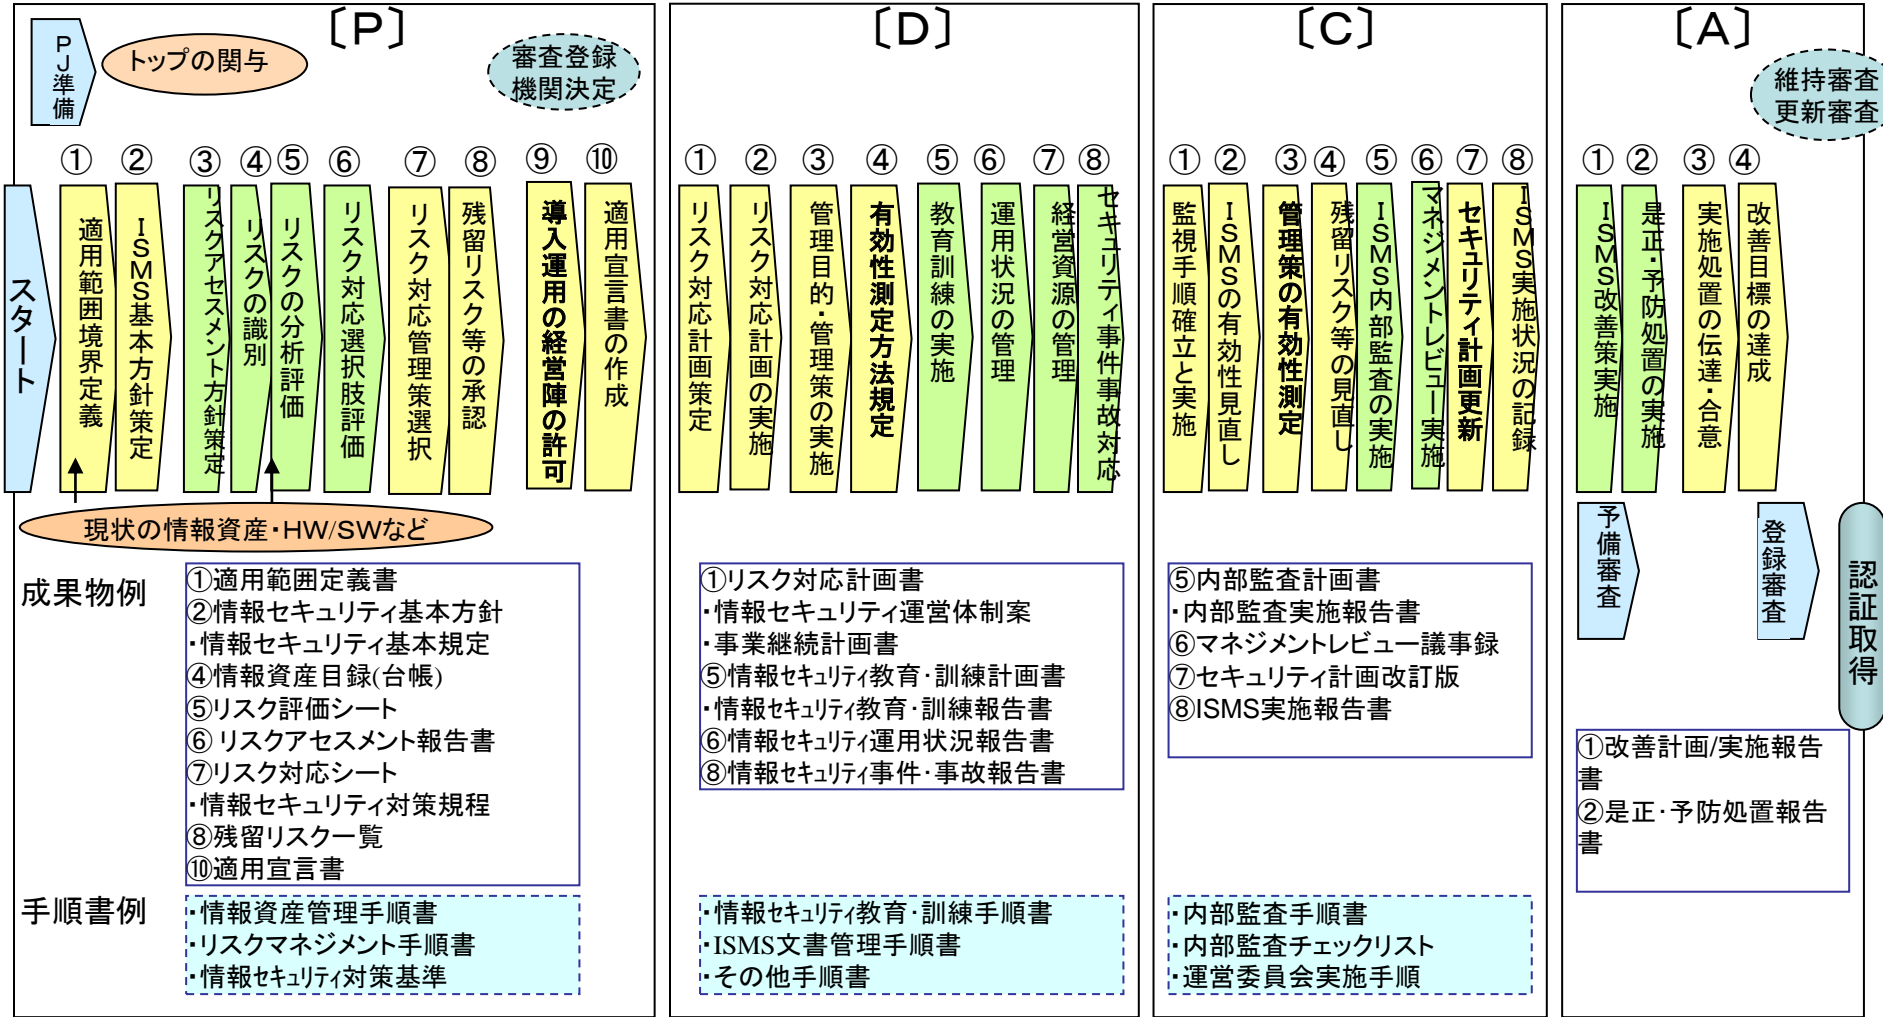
〔P〕

PJ準備

トップの関与

審査登録機関決定

スタート

① 適用範囲境界定義
② ISMS基本方針策定
③ リスクアセスメント方針策定
④ リスクの識別
⑤ リスクの分析評価
⑥ リスク対応選択肢評価
⑦ リスク対応管理策選択
⑧ 残留リスク等の承認
⑨ 導入運用の経営陣の許可
⑩ 適用宣言書の作成

現状の情報資産・HW/SWなど

成果物例
①適用範囲定義書
②情報セキュリティ基本方針
・情報セキュリティ基本規定
④情報資産目録(台帳)
⑤リスク評価シート
⑥ リスクアセスメント報告書
⑦リスク対応シート
・情報セキュリティ対策規程
⑧残留リスク一覧
⑩適用宣言書

手順書例
・情報資産管理手順書
・リスクマネジメント手順書
・情報セキュリティ対策基準

〔D〕

① リスク対応計画策定
② リスク対応計画の実施
③ 管理目的・管理策の実施
④ 有効性測定方法規定
⑤ 教育訓練の実施
⑥ 運用状況の管理
⑦ 経営資源の管理
⑧ セキュリティ事件事故対応

①リスク対応計画書
・情報セキュリティ運営体制案
・事業継続計画書
⑤情報セキュリティ教育・訓練計画書
・情報セキュリティ教育・訓練報告書
⑥情報セキュリティ運用状況報告書
⑧情報セキュリティ事件・事故報告書

・情報セキュリティ教育・訓練手順書
・ISMS文書管理手順書
・その他手順書

〔C〕

① 監視手順確立と実施
② ISMSの有効性見直し
③ 管理策の有効性測定
④ 残留リスク等の見直し
⑤ ISMS内部監査の実施
⑥ マネジメントレビュー実施
⑦ セキュリティ計画更新
⑧ ISMS実施状況の記録

⑤内部監査計画書
・内部監査実施報告書
⑥マネジメントレビュー議事録
⑦セキュリティ計画改訂版
⑧ISMS実施報告書

・内部監査手順書
・内部監査チェックリスト
・運営委員会実施手順

〔A〕

維持審査
更新審査

① ISMS改善策実施
② 是正・予防処置の実施
③ 実施処置の伝達・合意
④ 改善目標の達成

予備審査

登録審査

認証取得

①改善計画/実施報告書
②是正・予防処置報告書